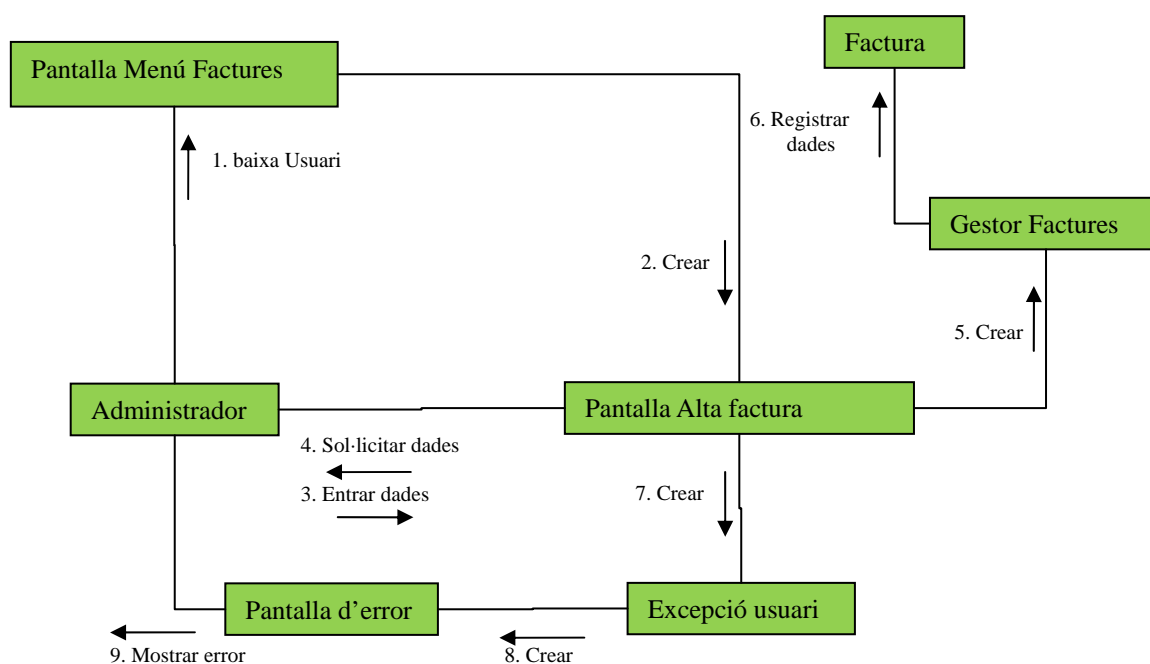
Factura

Pantalla Menú Factures

6. Registrar dades

1. baixa Usuari

Gestor Factures

2. Crear

5. Crear

Administrador

Pantalla Alta factura

4. Sol·licitar dades

3. Entrar dades

7. Crear

Pantalla d'error

Excepció usuari

9. Mostrar error

8. Crear